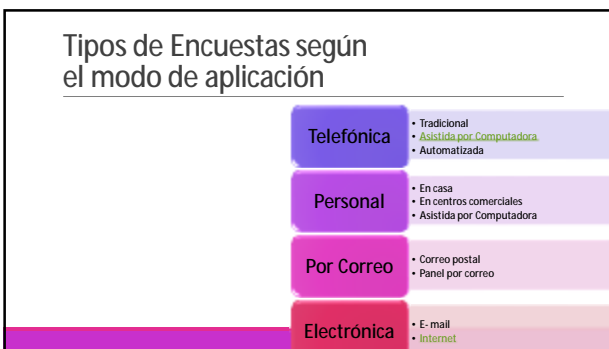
Tipos de Encuestas según el modo de aplicación

Telefónica
• Tradicional
• Asistida por Computadora
• Automatizada

Personal
• En casa
• En centros comerciales
• Asistida por Computadora

Por Correo
• Correo postal
• Panel por correo

Electrónica
• E- mail
• Internet